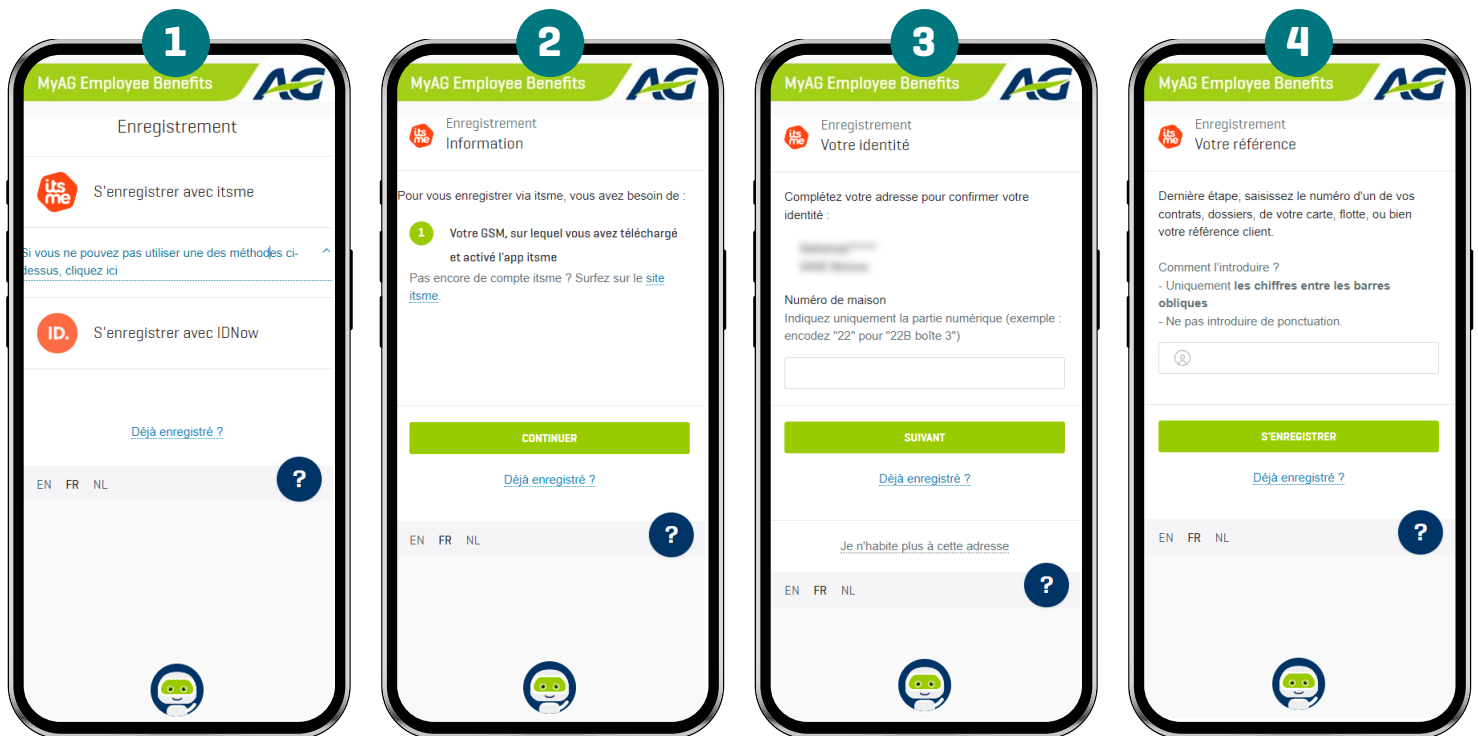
1

MyAG Employee Benefits AG

Enregistrement

itsme S'enregistrer avec itsme

Si vous ne pouvez pas utiliser une des méthodes ci-dessus, cliquez ici

ID. S'enregistrer avec IDNow

Déjà enregistré ?

EN FR NL

?

2

MyAG Employee Benefits AG

itsme Enregistrement
Information

Pour vous enregistrer via itsme, vous avez besoin de :

1 Votre GSM, sur lequel vous avez téléchargé et activé l'app itsme

Pas encore de compte itsme ? Surfez sur le site itsme.

CONTINUER

Déjà enregistré ?

EN FR NL

?

3

MyAG Employee Benefits AG

itsme Enregistrement
Votre identité

Complétez votre adresse pour confirmer votre identité :

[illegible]
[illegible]

Numéro de maison
Indiquez uniquement la partie numérique (exemple : encodez "22" pour "22B boîte 3")

SUIVANT

Déjà enregistré ?

Je n'habite plus à cette adresse

EN FR NL

?

4

MyAG Employee Benefits AG

itsme Enregistrement
Votre référence

Dernière étape, saisissez le numéro d'un de vos contrats, dossiers, de votre carte, flotte, ou bien votre référence client.

Comment l'introduire ?
- Uniquement les chiffres entre les barres obliques
- Ne pas introduire de ponctuation.

S'ENREGISTRER

Déjà enregistré ?

EN FR NL

?